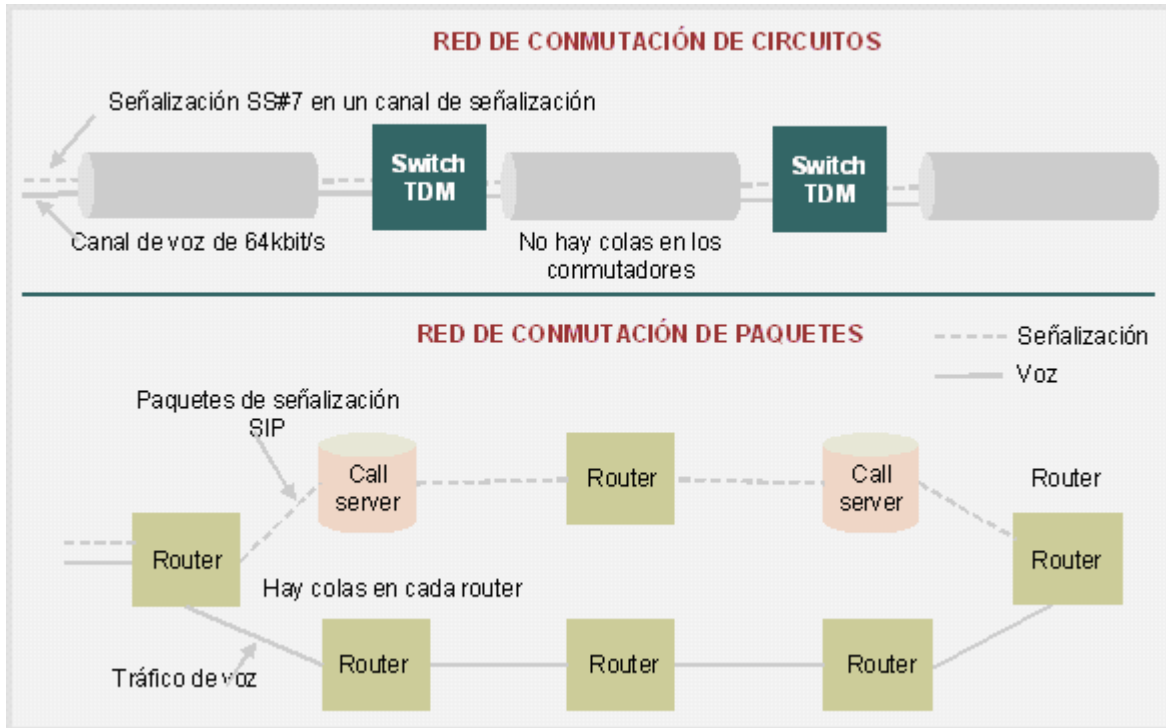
RED DE CONMUTACIÓN DE CIRCUITOS

Señalización SS#7 en un canal de señalización

Switch TDM

Switch TDM

Canal de voz de 64kbit/s

No hay colas en los conmutadores

RED DE CONMUTACIÓN DE PAQUETES

Señalización

Voz

Paquetes de señalización SIP

Call server

Router

Call server

Router

Router

Router

Hay colas en cada router

Router

Router

Router

Tráfico de voz